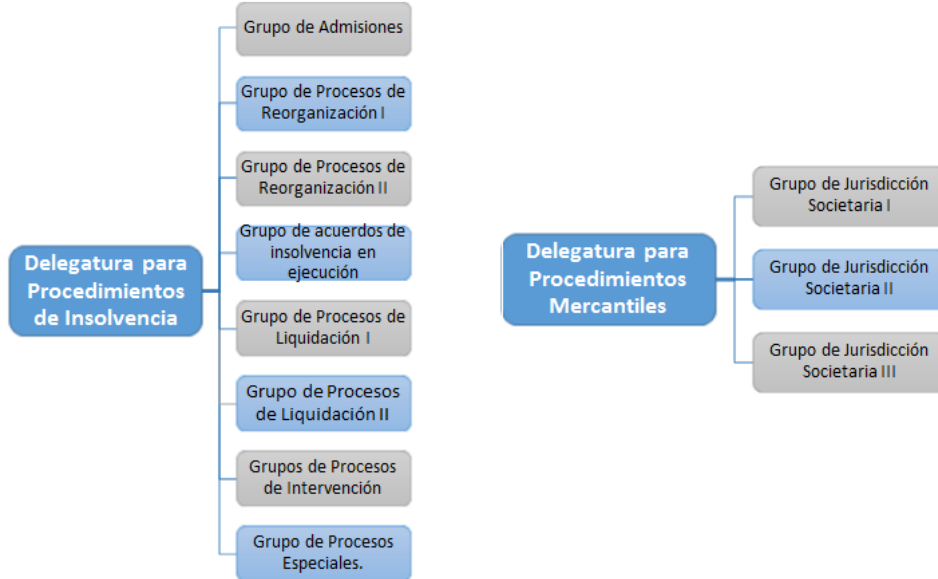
Delegatura para Procedimientos de Insolvencia

Grupo de Admisiones

Grupo de Procesos de Reorganización I

Grupo de Procesos de Reorganización II

Grupo de acuerdos de insolvencia en ejecución

Grupo de Procesos de Liquidación I

Grupo de Procesos de Liquidación II

Grupos de Procesos de Intervención

Grupo de Procesos Especiales.

Delegatura para Procedimientos Mercantiles

Grupo de Jurisdicción Societaria I

Grupo de Jurisdicción Societaria II

Grupo de Jurisdicción Societaria III